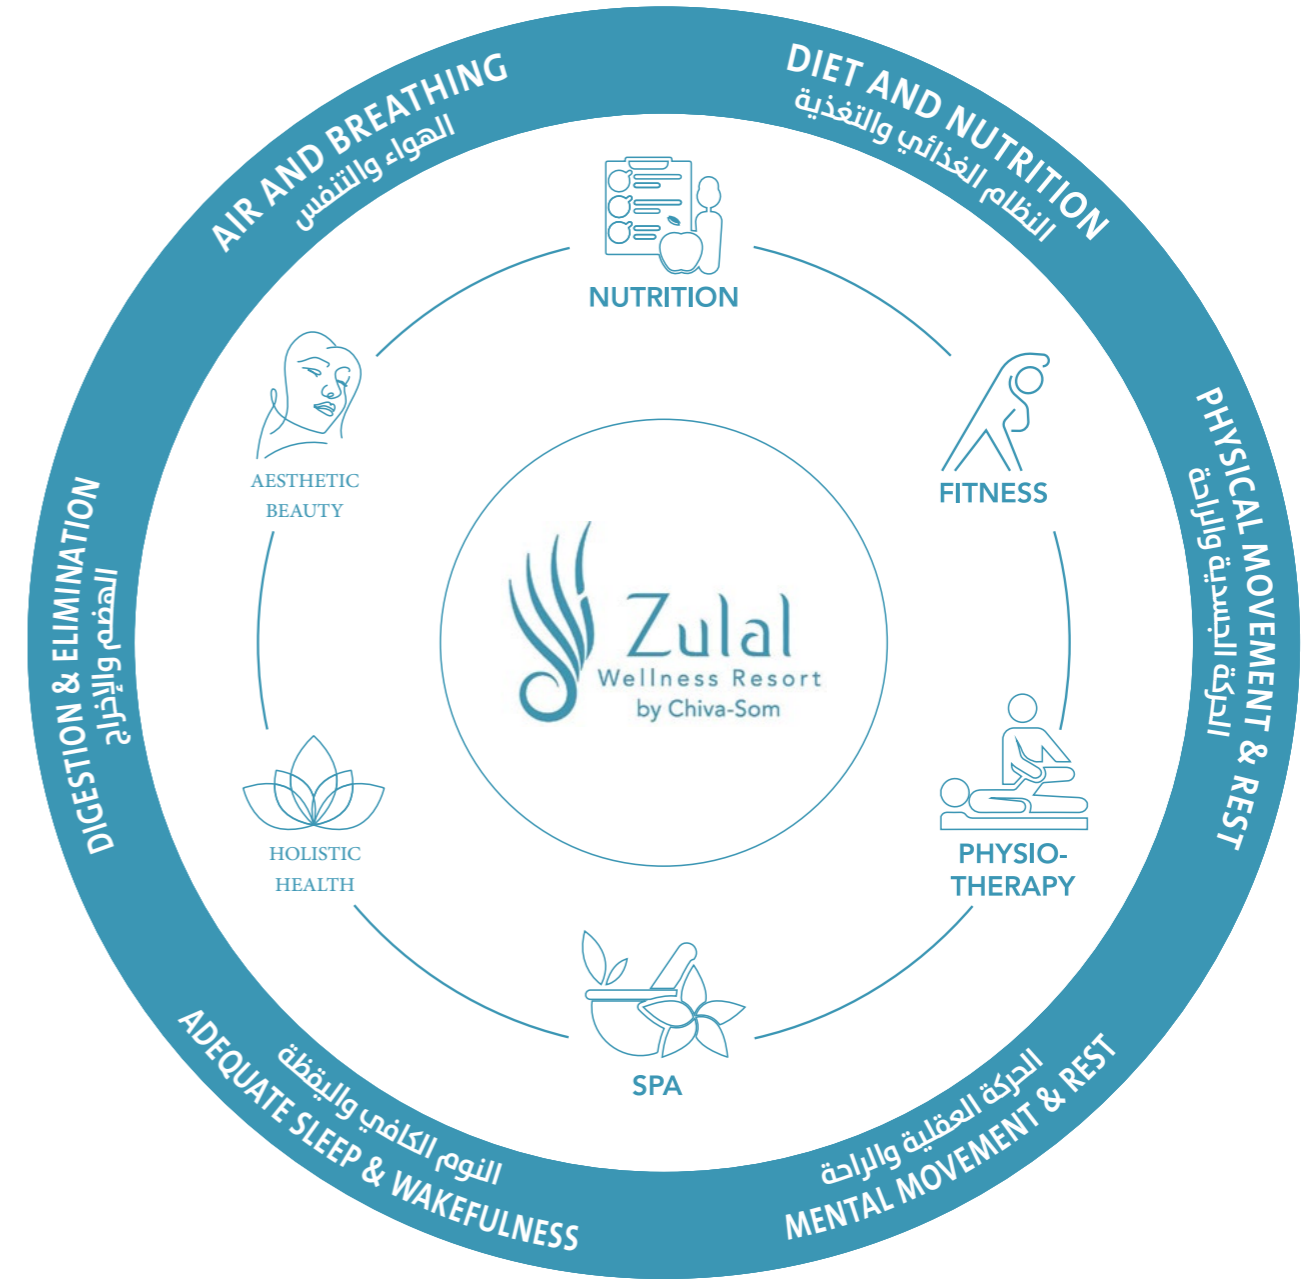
DIET AND NUTRITION
النظام الغذائي والتغذية

PHYSICAL MOVEMENT & REST
الحركة الجسدية والراحة

MENTAL MOVEMENT & REST
الحركة العقلية والراحة

ADEQUATE SLEEP & WAKEFULNESS
النوم الكافي واليقظة

DIGESTION & ELIMINATION
الهضم والإخراج

AIR AND BREATHING
الهواء والتنفس

NUTRITION

FITNESS

PHYSIO-THERAPY

SPA

HOLISTIC HEALTH

AESTHETIC BEAUTY

Zulal
Wellness Resort
by Chiva-Som